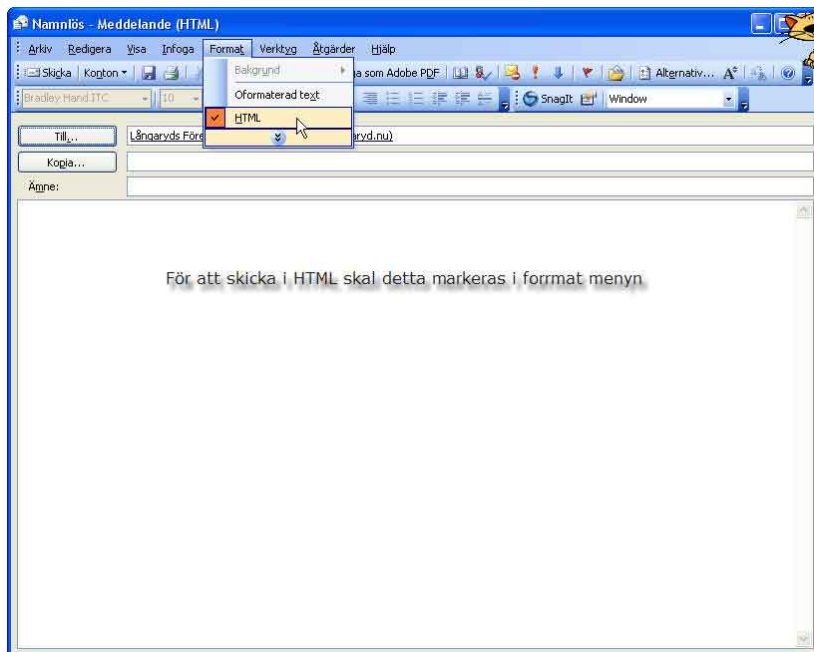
Namnlös - Meddelande (HTML)

Arkiv Redigera Visa Infoga Format Verktyg Åtgärder Hjälp

Skicka Konton a som Adobe PDF Alternativ... A

Bradley Hand ITC 10 SnagIt Window

Bakgrund
Oformaterad text
HTML

Till... Långaryds Före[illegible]aryd.nu)

Kopia...

Ämne:

För att skicka i HTML skal detta markeras i formmat menyn